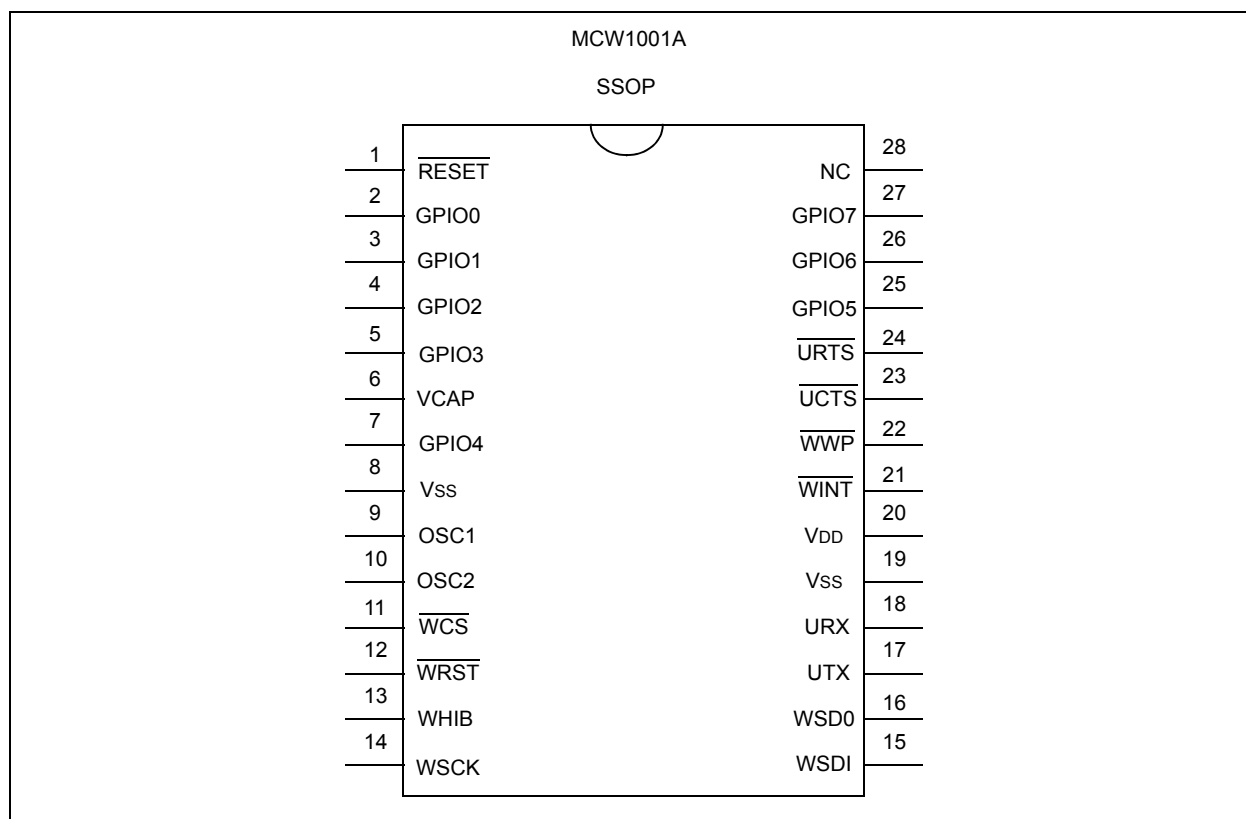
MCW1001A

SSOP

1 $\overline{RESET}$
2 GPIO0
3 GPIO1
4 GPIO2
5 GPIO3
6 VCAP
7 GPIO4
8 $V_{SS}$
9 OSC1
10 OSC2
11 $\overline{WCS}$
12 $\overline{WRST}$
13 WHIB
14 WSCK

28 NC
27 GPIO7
26 GPIO6
25 GPIO5
24 $\overline{URTS}$
23 $\overline{UCTS}$
22 $\overline{WWP}$
21 $\overline{WINT}$
20 $V_{DD}$
19 $V_{SS}$
18 URX
17 UTX
16 WSD0
15 WSDI